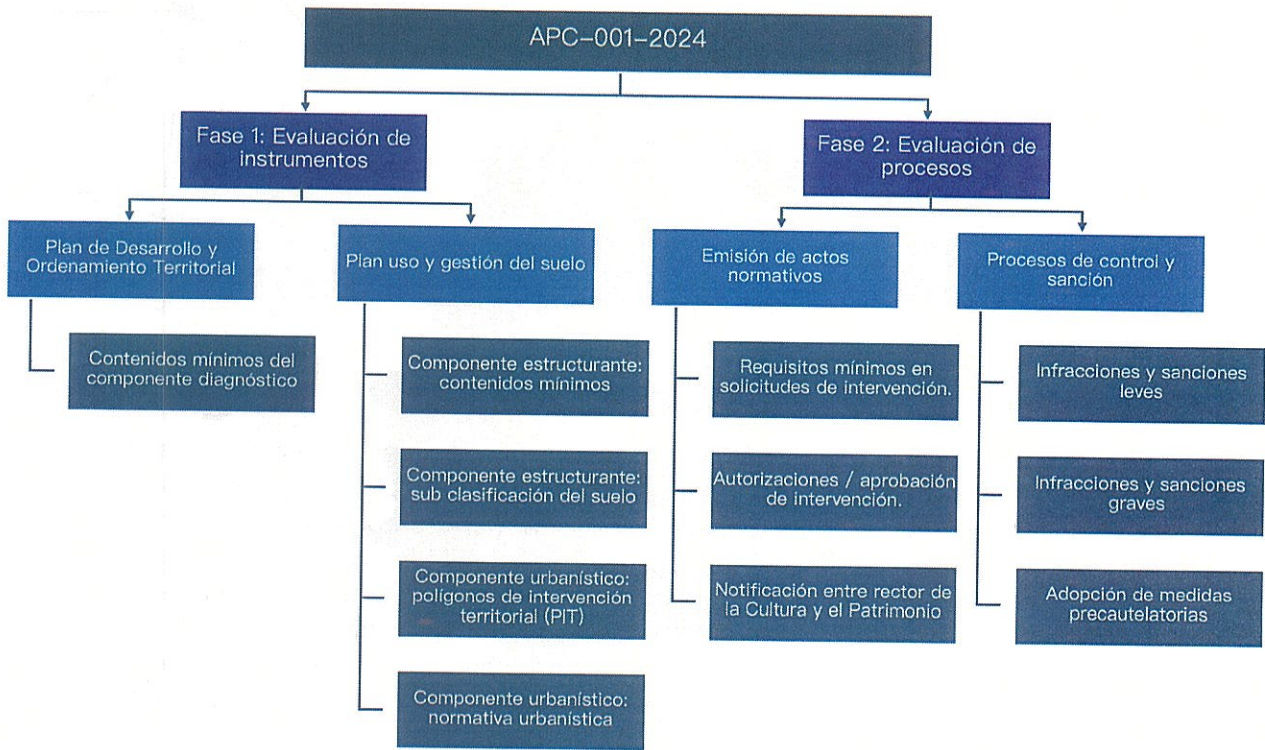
APC-001-2024

Fase 1: Evaluación de instrumentos

Plan de Desarrollo y Ordenamiento Territorial

Contenidos mínimos del componente diagnóstico

Plan uso y gestión del suelo

Componente estructurante: contenidos mínimos

Componente estructurante: sub clasificación del suelo

Componente urbanístico: polígonos de intervención territorial (PIT)

Componente urbanístico: normativa urbanística

Fase 2: Evaluación de procesos

Emisión de actos normativos

Requisitos mínimos en solicitudes de intervención.

Autorizaciones / aprobación de intervención.

Notificación entre rector de la Cultura y el Patrimonio

Procesos de control y sanción

Infracciones y sanciones leves

Infracciones y sanciones graves

Adopción de medidas precautelatorias